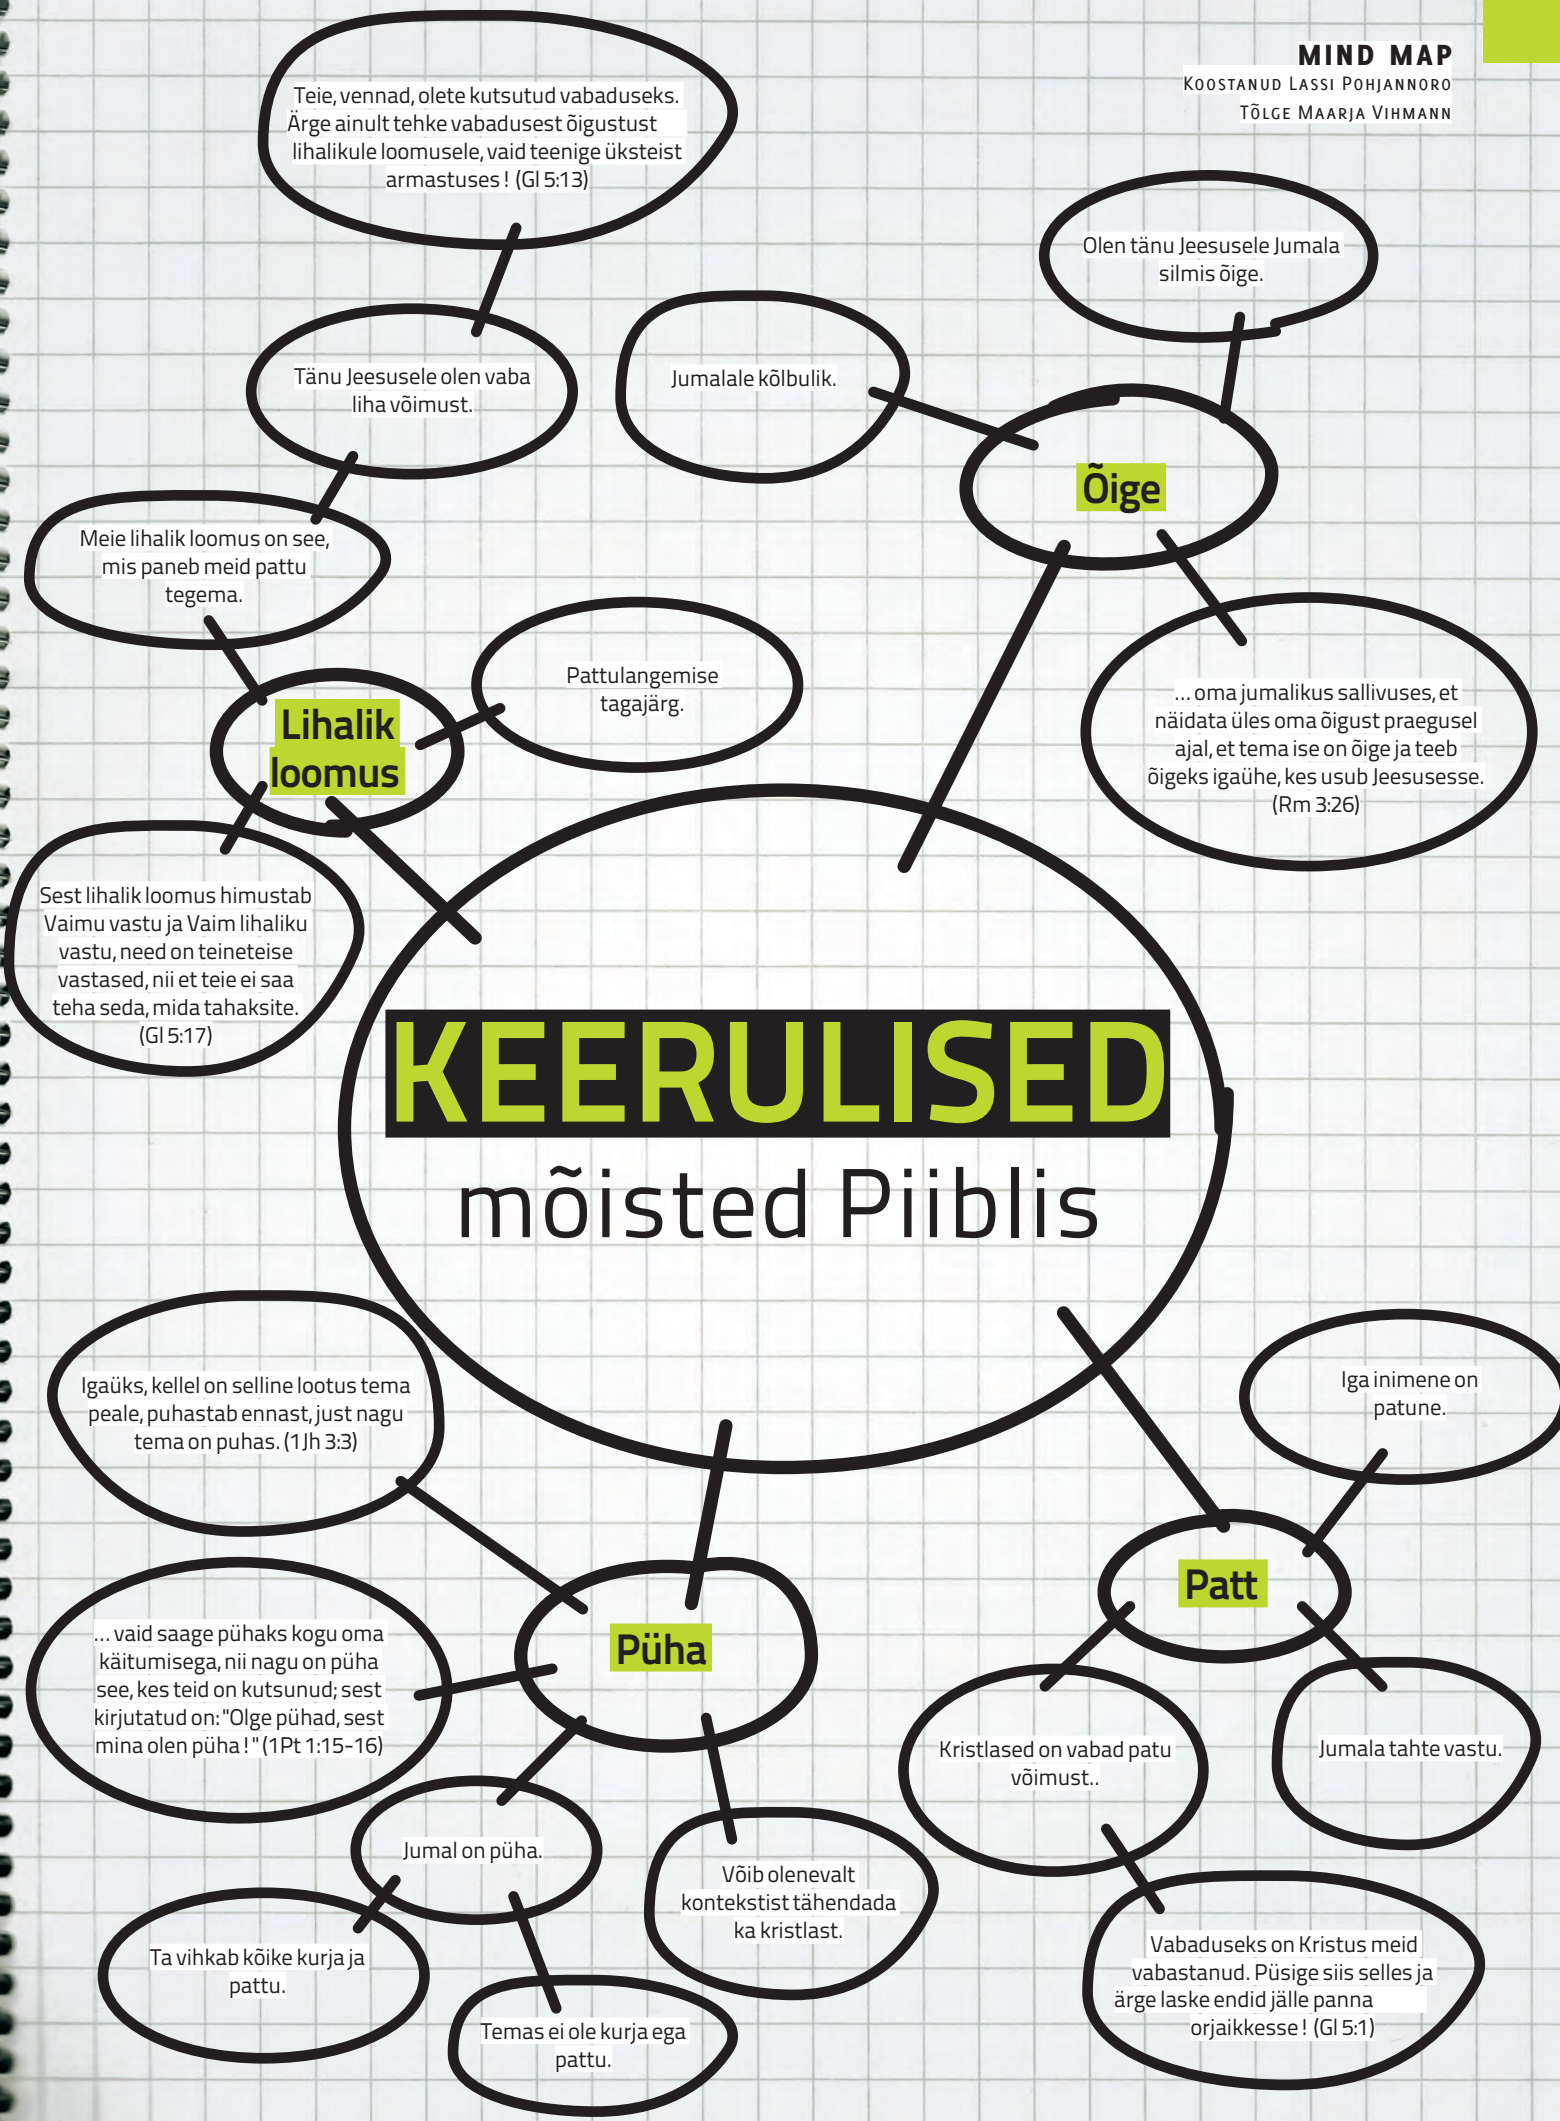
MIND MAP
Koostanud Lassi Pohjannoro
Tõlge Maarja Vihmann

Teie, vennad, olete kutsutud vabaduseks. Ärge ainult tehke vabadusest õigustust lihalikule loomusele, vaid teenige üksteist armastuses! (Gl 5:13)

Tänu Jeesusele olen vaba liha võimust.

Meie lihalik loomus on see, mis paneb meid pattu tegema.

Lihalik loomus

Pattulangemise tagajärg.

Sest lihalik loomus himustab Vaimu vastu ja Vaim lihaliku vastu, need on teineteise vastased, nii et teie ei saa teha seda, mida tahaksite. (Gl 5:17)

Jumalale kõlbulik.

Olen tänu Jeesusele Jumala silmis õige.

Õige

... oma jumalikus sallivuses, et näidata üles oma õigust praegusel ajal, et tema ise on õige ja teeb õigeks igaühe, kes usub Jeesusesse. (Rm 3:26)

KEERULISED
mõisted Piiblis

Igaüks, kellel on selline lootus tema peale, puhastab ennast, just nagu tema on puhas. (1Jh 3:3)

... vaid saage pühaks kogu oma käitumisega, nii nagu on püha see, kes teid on kutsunud; sest kirjutatud on: "Olge pühad, sest mina olen püha!" (1Pt 1:15-16)

Püha

Jumal on püha.

Ta vihkab kõike kurja ja pattu.

Temas ei ole kurja ega pattu.

Võib olenevalt kontekstist tähendada ka kristlast.

Iga inimene on patune.

Patt

Kristlased on vabad patu võimust..

Jumala tahte vastu.

Vabaduseks on Kristus meid vabastanud. Püsige siis selles ja ärge laske endid jälle panna orjaikkesse! (Gl 5:1)